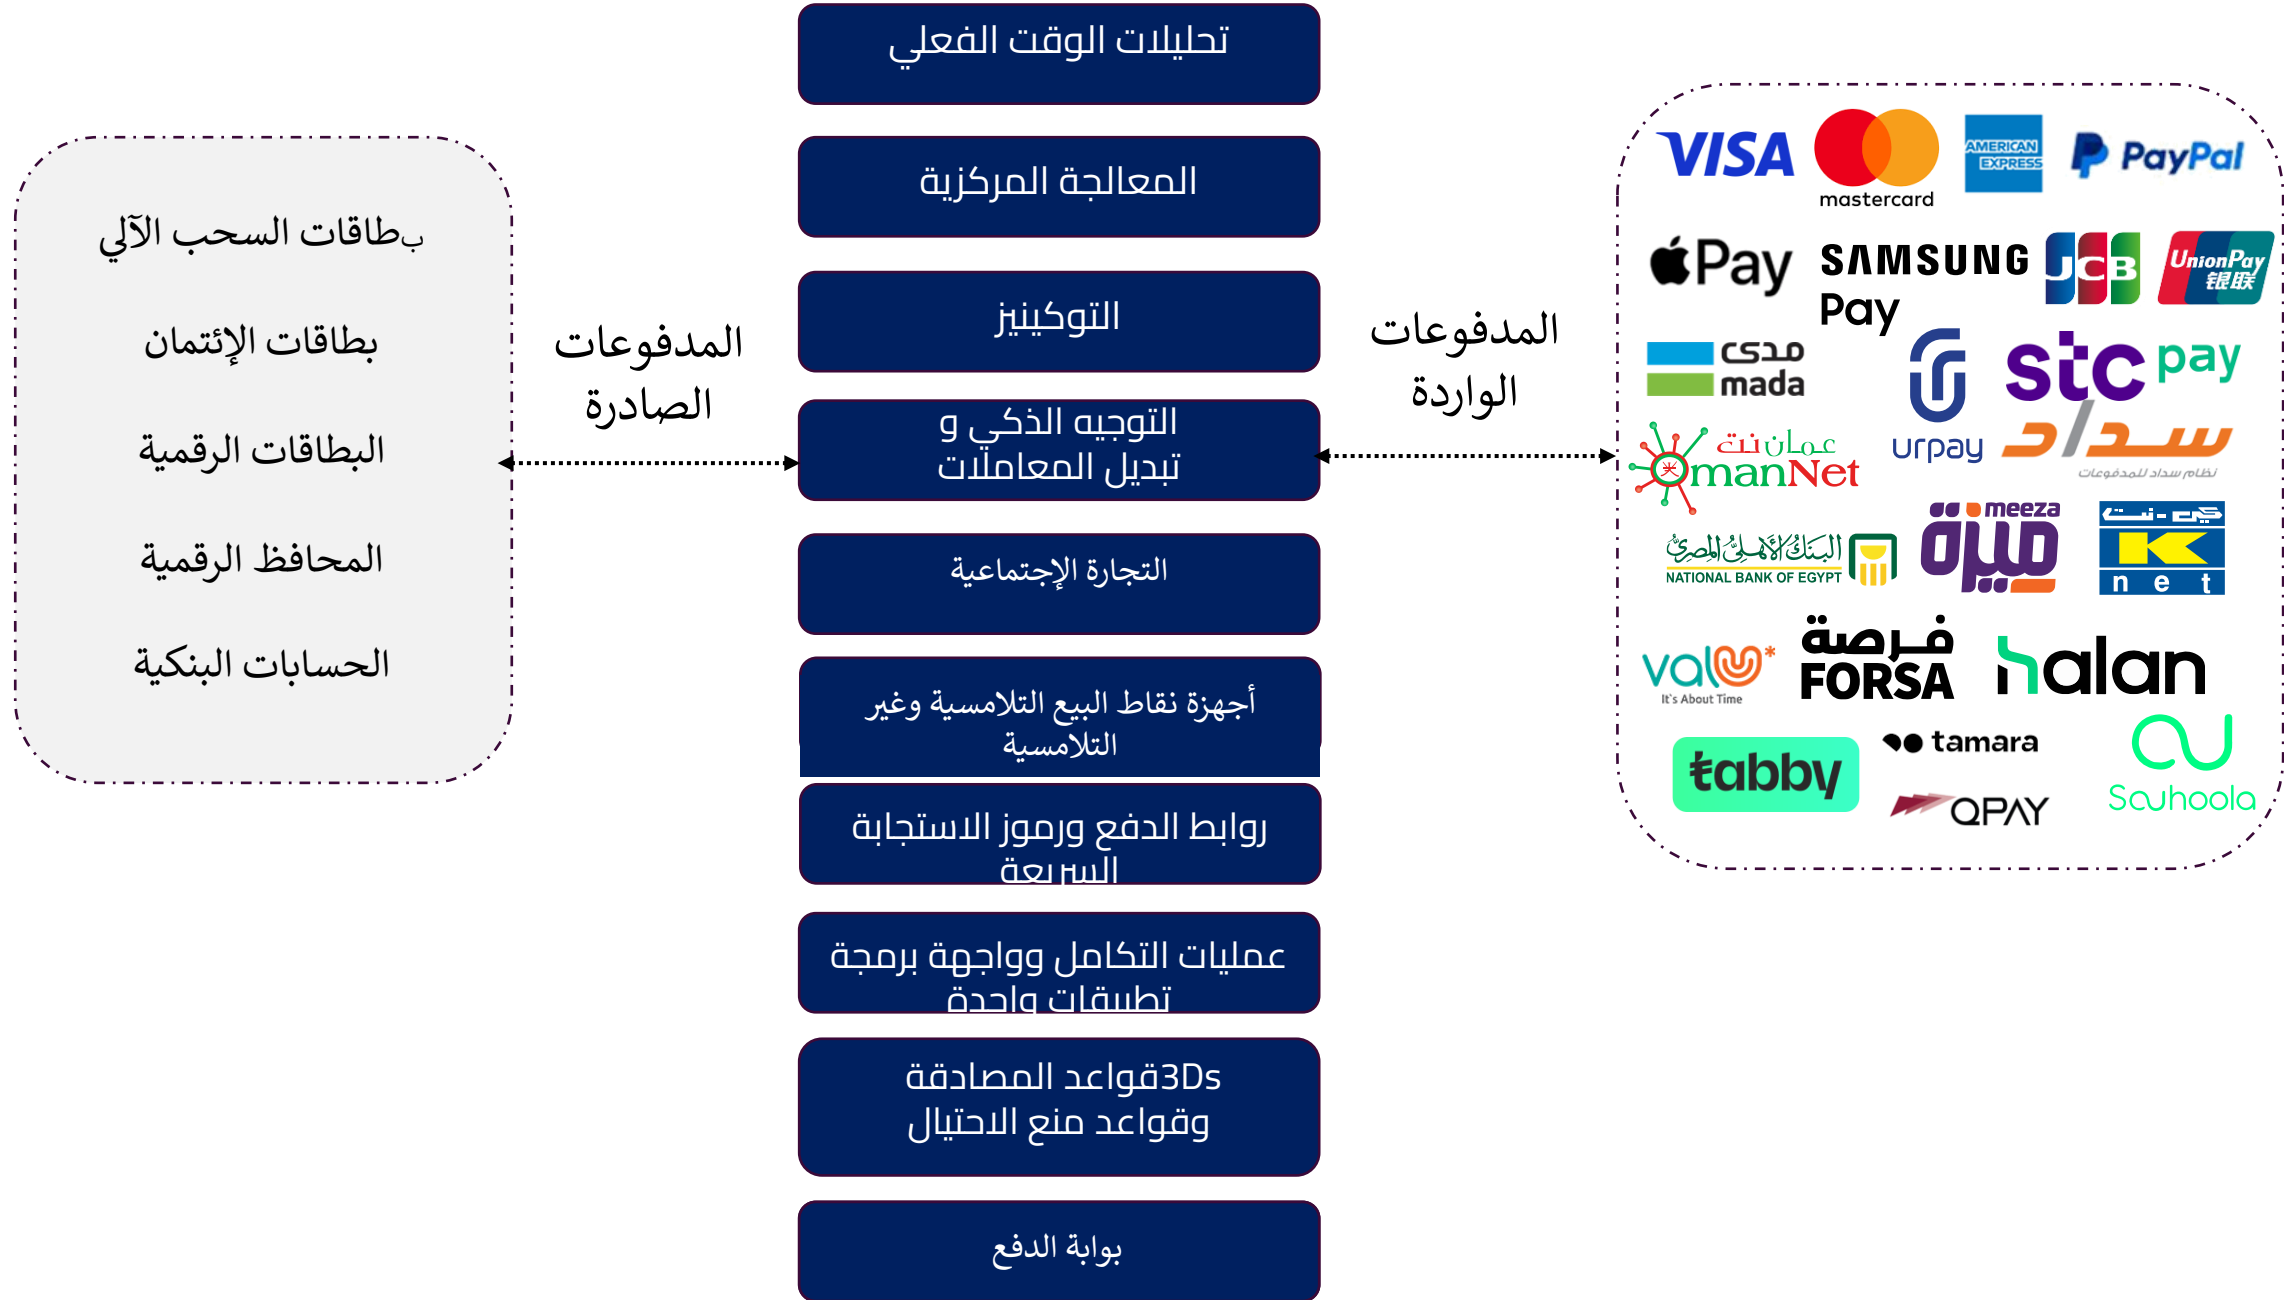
تحليلات الوقت الفعلي

المعالجة المركزية

التوكينيز

التوجيه الذكي و
تبديل المعاملات

التجارة الإجتماعية

أجهزة نقاط البيع التلامسية وغير التلامسية

روابط الدفع ورموز الاستجابة السريعة

عمليات التكامل وواجهة برمجة تطبيقات واحدة

قواعد3Ds المصادقة
وقواعد منع الاحتيال

بوابة الدفع

بطاقات السحب الآلي

بطاقات الإئتمان

البطاقات الرقمية

المحافظ الرقمية

الحسابات البنكية

المدفوعات
الصادرة

المدفوعات
الواردة

VISA
mastercard
AMERICAN EXPRESS
PayPal
Pay
SAMSUNG Pay
JCB
UnionPay 银联
مدى
mada
urpay
stc pay
عمان نت
OmanNet
سداد
نظام سداد للمدفوعات
البنك الأهلي المصري
NATIONAL BANK OF EGYPT
meeza
ميزة
كي-نت
K net
valU
It's About Time
فرصة
FORSA
halan
tabby
tamara
QPAY
Souhoola